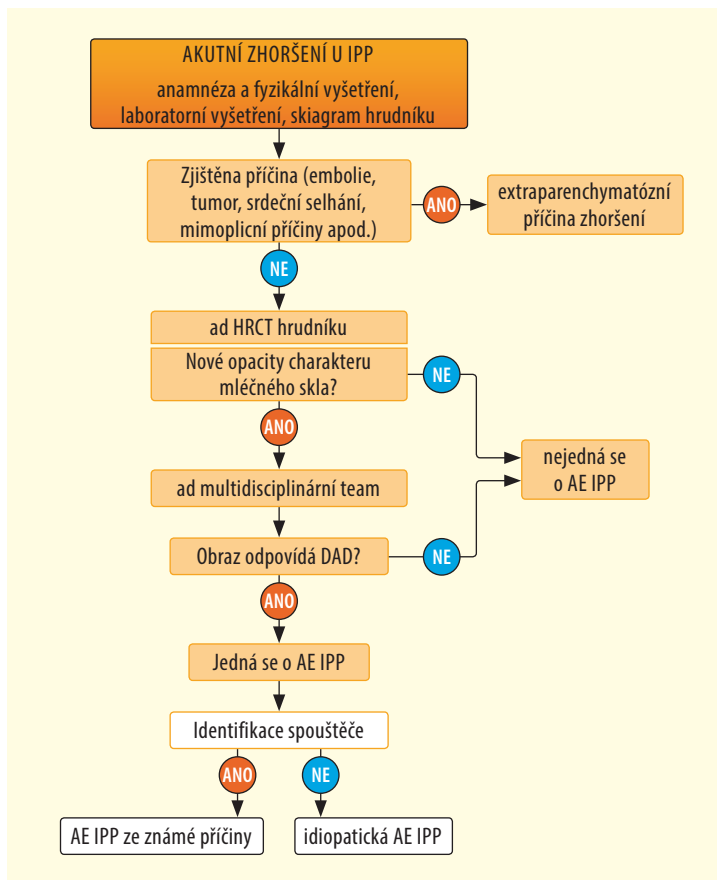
AKUTNÍ ZHORŠENÍ U IPP

anamnéza a fyzikální vyšetření, laboratorní vyšetření, skiagram hrudníku

Zjištěna příčina (embolie, tumor, srdeční selhání, mimoplicní příčiny apod.)

ANO

extraparenchymatózní příčina zhoršení

NE

ad HRCT hrudníku

Nové opacity charakteru mléčného skla?

NE

ANO

nejedná se o AE IPP

ad multidisciplinární team

Obraz odpovídá DAD?

NE

ANO

Jedná se o AE IPP

Identifikace spouštěče

ANO

NE

AE IPP ze známé příčiny

idiopatická AE IPP